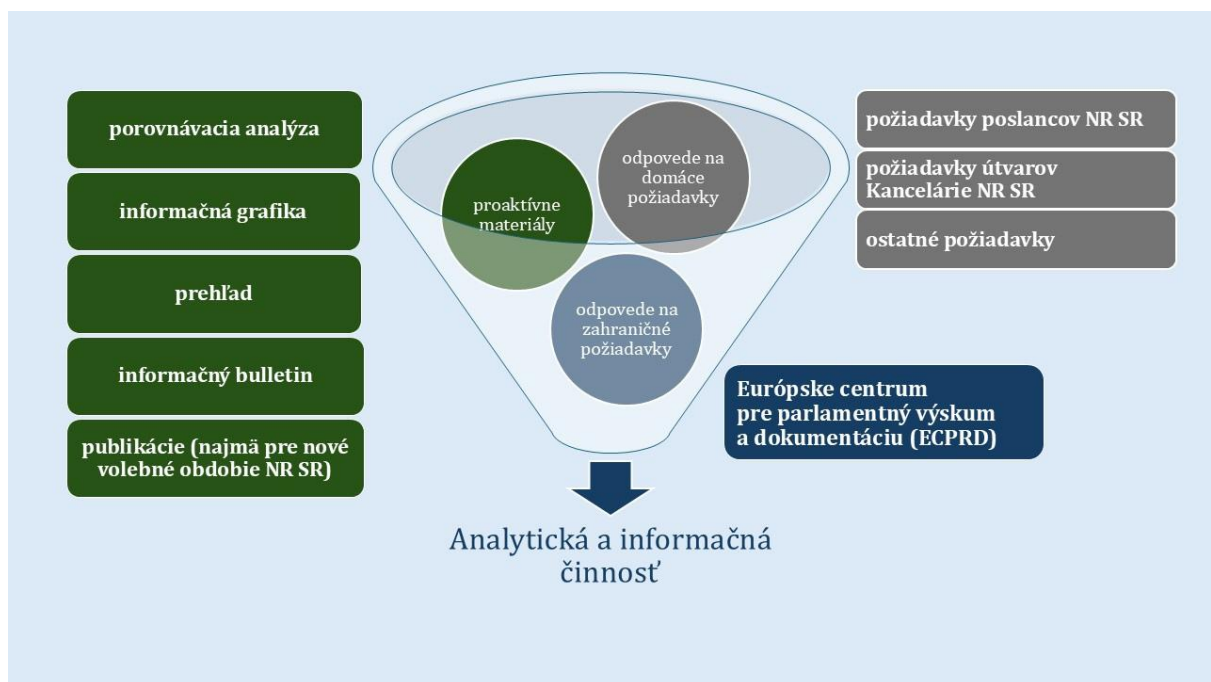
porovnávacia analýza

informačná grafika

prehľad

informačný bulletin

publikácie (najmä pre nové volebné obdobie NR SR)

proaktívne materiály

odpovede na domáce požiadavky

odpovede na zahraničné požiadavky

požiadavky poslancov NR SR

požiadavky útvarov Kancelárie NR SR

ostatné požiadavky

Európske centrum pre parlamentný výskum a dokumentáciu (ECPRD)

Analytická a informačná činnosť